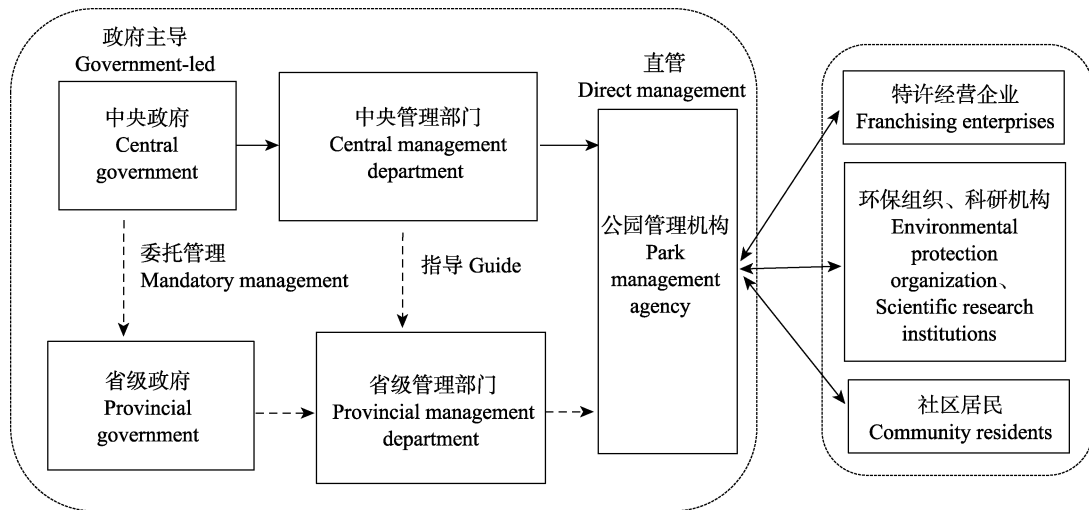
政府主导
Government-led

中央政府
Central government

中央管理部门
Central management department

直管
Direct management

公园管理机构
Park management agency

委托管理
Mandatory management

指导 Guide

省级政府
Provincial government

省级管理部门
Provincial management department

特许经营企业
Franchising enterprises

环保组织、科研机构
Environmental protection organization、Scientific research institutions

社区居民
Community residents